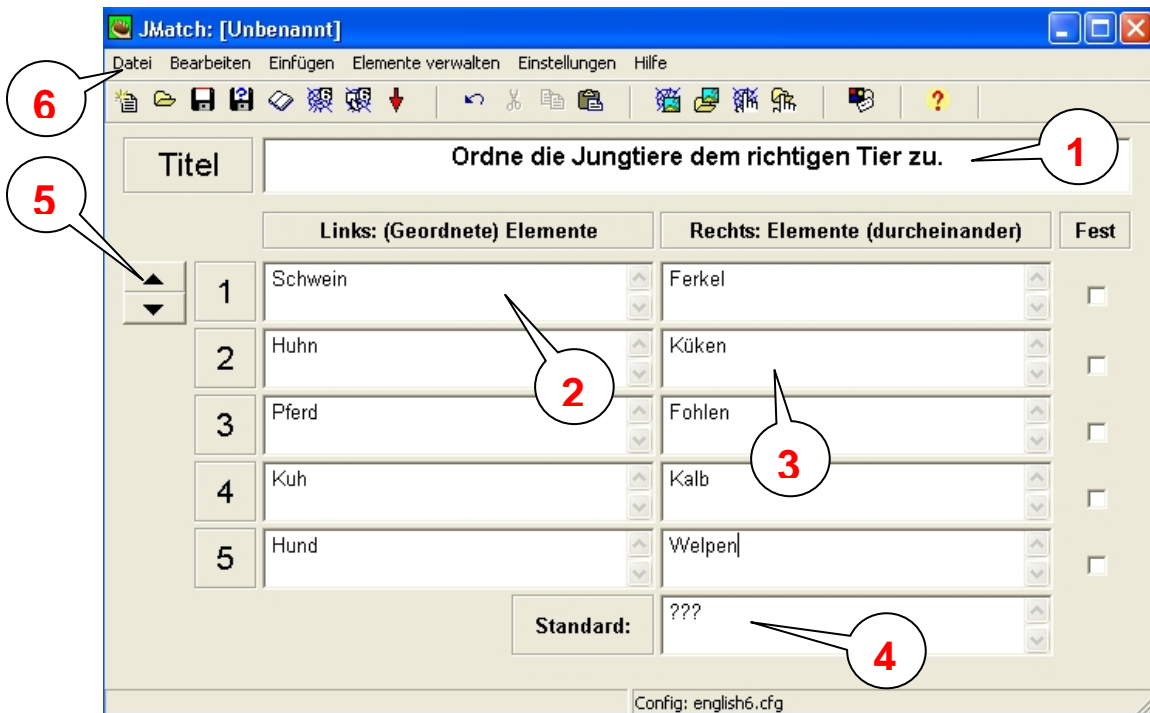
JMatch: [Unbenannt]

Datei Bearbeiten Einfügen Elemente verwalten Einstellungen Hilfe

6

Titel

Ordne die Jungtiere dem richtigen Tier zu.

1

5

Links: (Geordnete) Elemente

Rechts: Elemente (durcheinander)

Fest

1 Schwein Ferkel

2 Huhn Küken

2

3 Pferd Fohlen

3

4 Kuh Kalb

5 Hund Welpen

Standard: ???

4

Config: english6.cfg